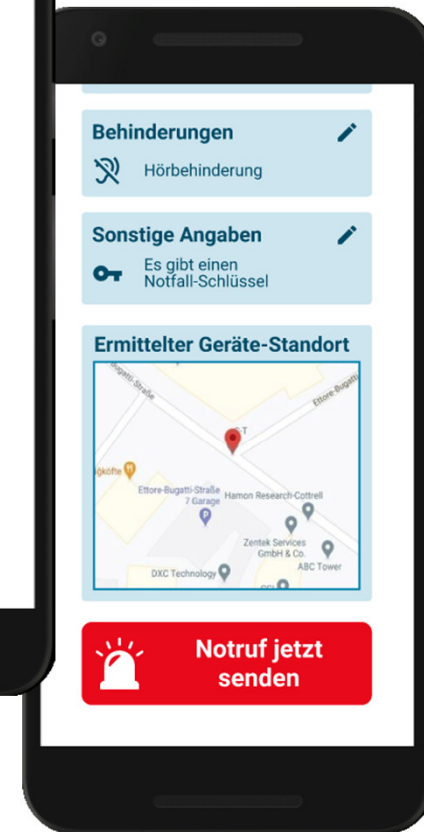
Behinderungen

Hörbehinderung

Sonstige Angaben

Es gibt einen Notfall-Schlüssel

Ermittelter Geräte-Standort

Bugatti-Straße
Ettore-Bugatti
T
ököfte
Ettore-Bugatti-Straße 7 Garage
Hamon Research-Cottrell
Zentek Services GmbH & Co.
ABC Tower
DXC Technology

Notruf jetzt senden